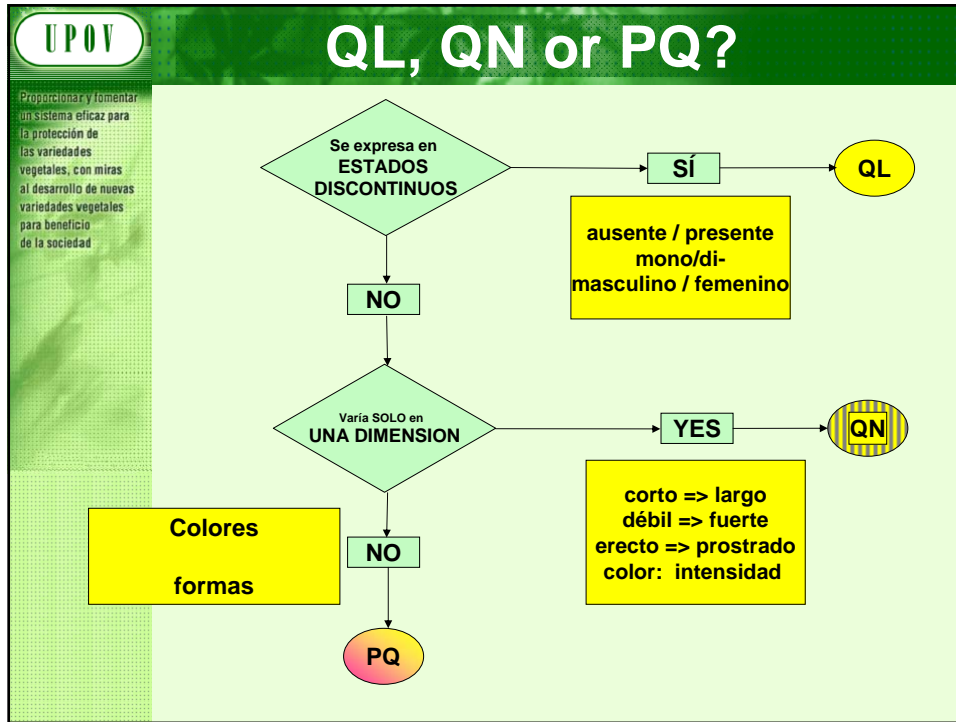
UPOV

QL, QN or PQ?

Proporcionar y fomentar un sistema eficaz para la protección de las variedades vegetales, con miras al desarrollo de nuevas variedades vegetales para beneficio de la sociedad

Se expresa en ESTADOS DISCONTINUOS

SÍ

QL

ausente / presente
mono/di-
masculino / femenino

NO

Varía SOLO en UNA DIMENSION

YES

QN

corto => largo
débil => fuerte
erecto => prostrado
color: intensidad

Colores

formas

NO

PQ